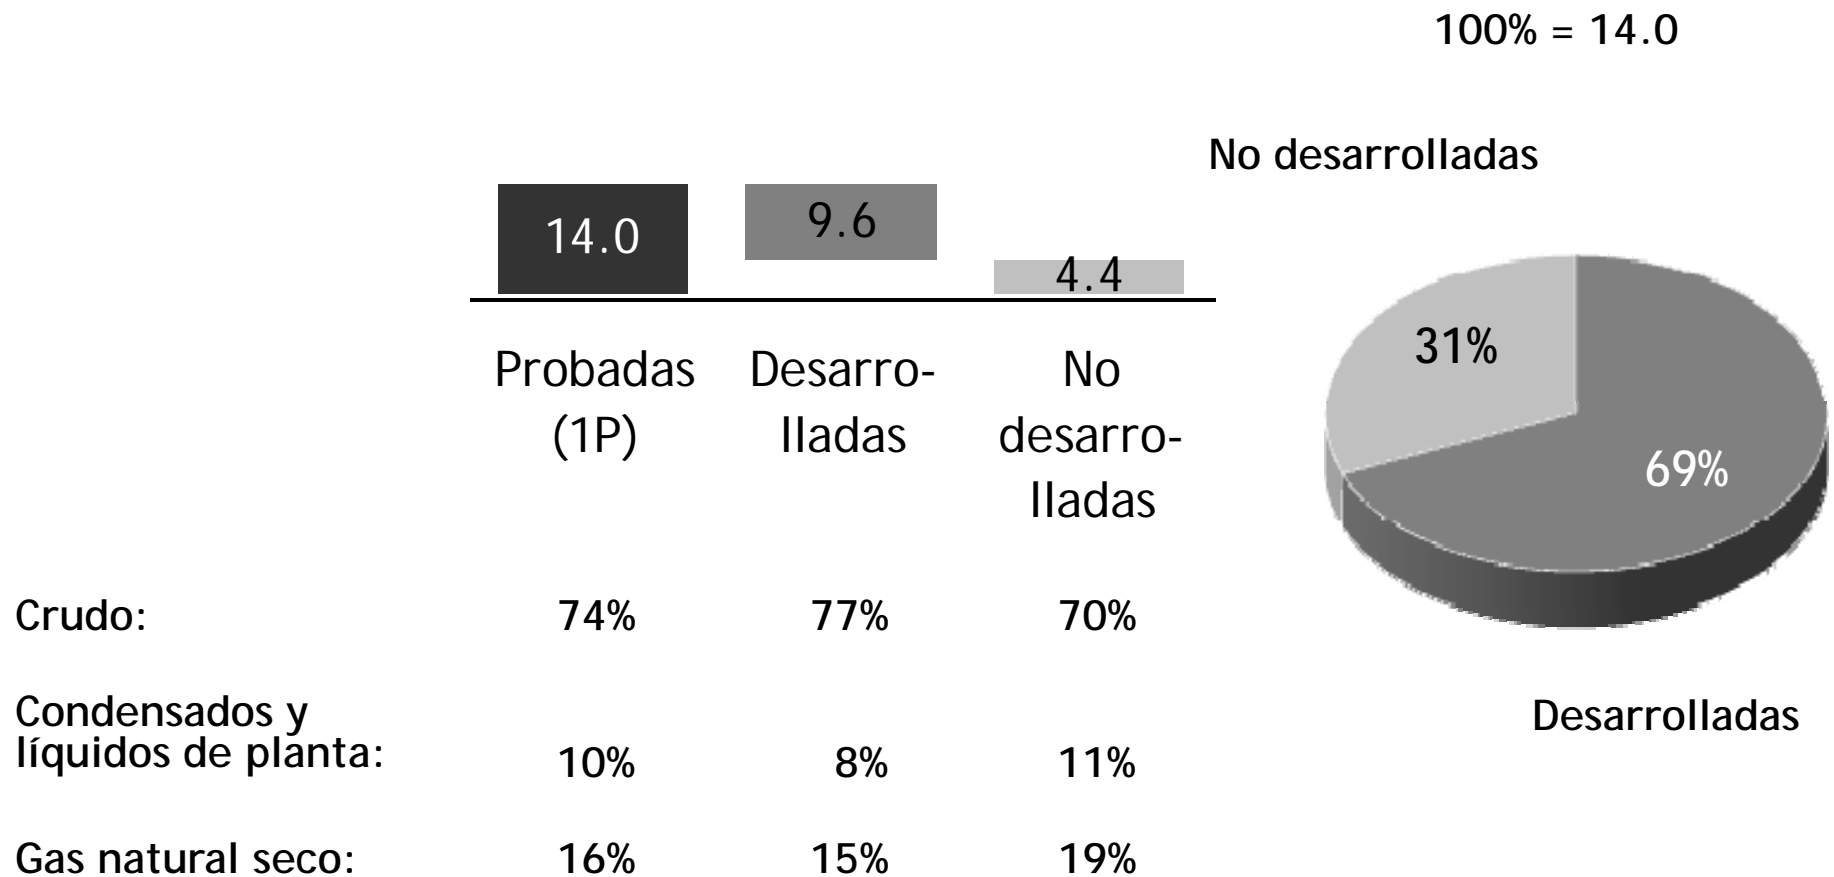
100% = 14.0

No desarrolladas

14.0

9.6

4.4

Probadas (1P)

Desarrolladas

No desarrolladas

31%

69%

| | | | |
|---|---|---|---|
| Crudo: | 74% | 77% | 70% |
| Condensados y líquidos de planta: | 10% | 8% | 11% |
| Gas natural seco: | 16% | 15% | 19% |

Desarrolladas